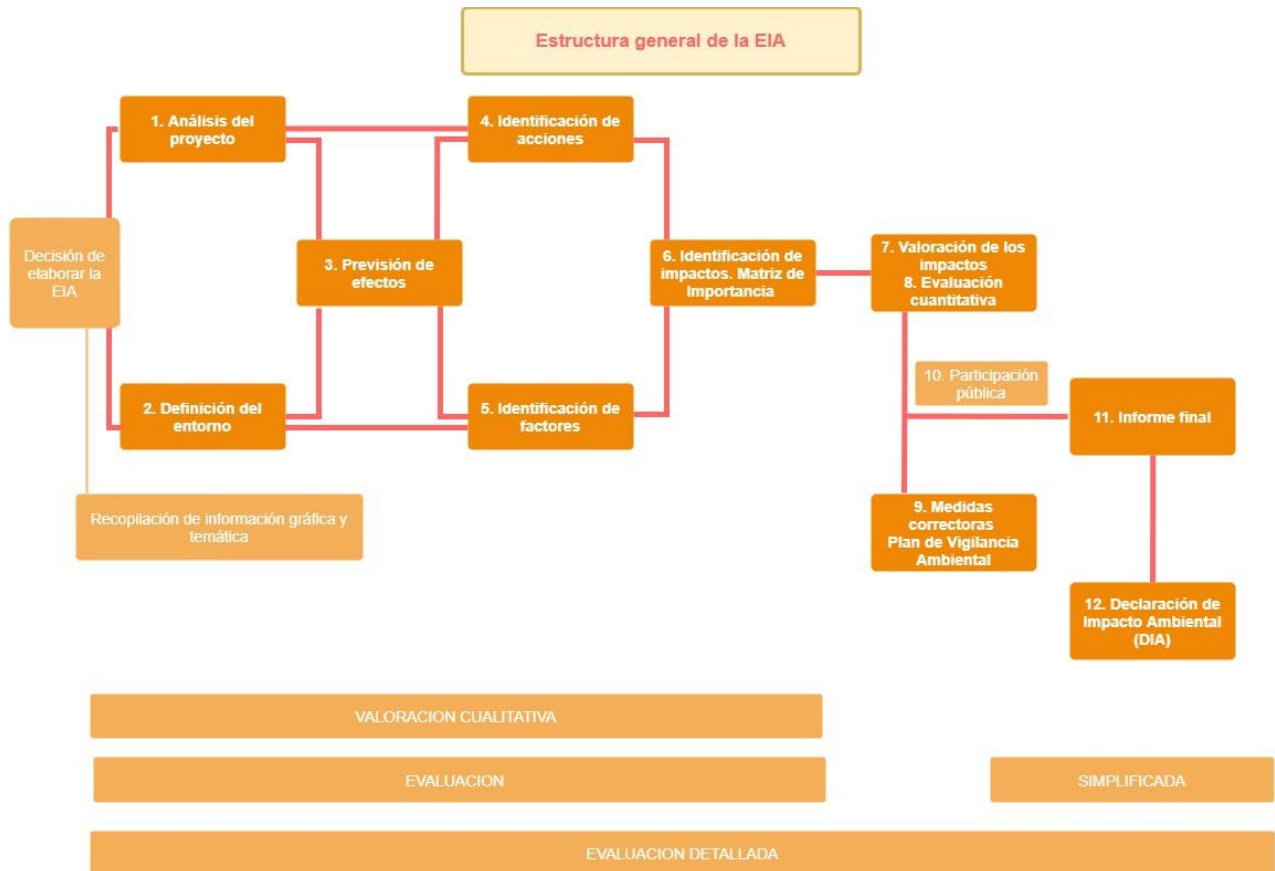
Estructura general de la EIA

1. Análisis del proyecto

4. Identificación de acciones

Decisión de elaborar la EIA

3. Previsión de efectos

6. Identificación de impactos. Matriz de Importancia

7. Valoración de los impactos
8. Evaluación cuantitativa

10. Participación pública

11. Informe final

2. Definición del entorno

5. Identificación de factores

Recopilación de información gráfica y temática

9. Medidas correctoras
Plan de Vigilancia Ambiental

12. Declaración de Impacto Ambiental (DIA)

VALORACION CUALITATIVA

EVALUACION

SIMPLIFICADA

EVALUACION DETALLADA